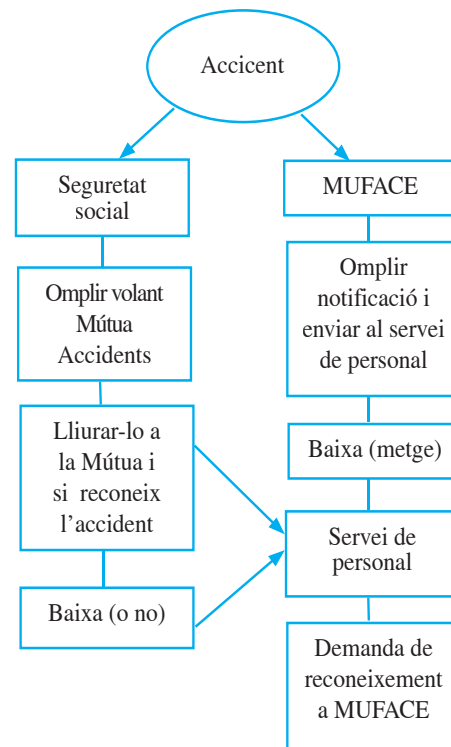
Accicent

Seguretat social

Omplir volant Mútua Accidents

Lliurar-lo a la Mútua i si reconeix l'accident

Baixa (o no)

MUFACE

Omplir notificació i enviar al servei de personal

Baixa (metge)

Servei de personal

Demanda de reconeixement a MUFACE